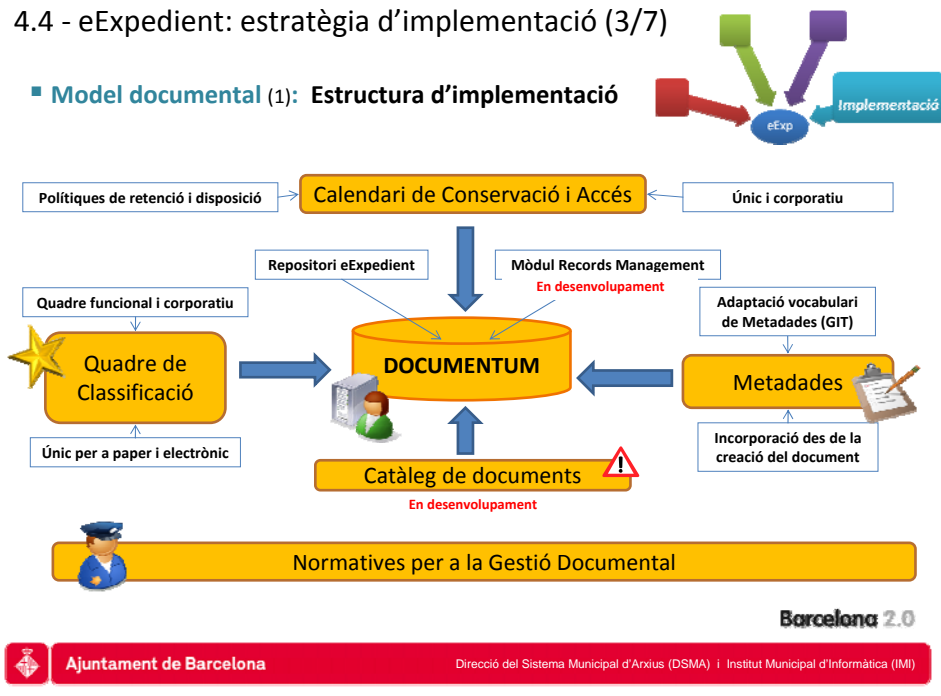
4.4 - eExpedient: estratègia d'implementació (3/7)

Model documental (1): Estructura d'implementació

eExp

Implementació

Polítiques de retenció i disposició

Calendari de Conservació i Accés

Únic i corporatiu

Repositori eExpedient

Mòdul Records Management
En desenvolupament

Quadre funcional i corporatiu

Adaptació vocabulari de Metadades (GIT)

Quadre de Classificació

DOCUMENTUM

Metadades

Únic per a paper i electrònic

Incorporació des de la creació del document

Catàleg de documents

En desenvolupament

Normatives per a la Gestió Documental

Barcelona 2.0

Ajuntament de Barcelona

Direcció del Sistema Municipal d'Arxius (DSMA) i Institut Municipal d'Informàtica (IMI)